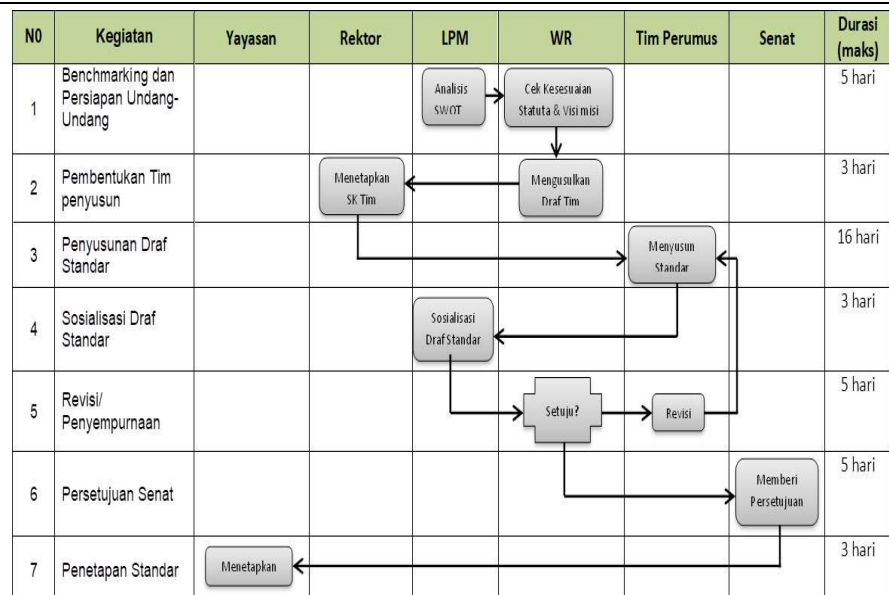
| N0 | Kegiatan | Yayasan | Rektor | LPM | WR | Tim Perumus | Senat | Durasi (maks) |
|---|---|---|---|---|---|---|---|---|
| 1 | Benchmarking dan Persiapan Undang-Undang | | | Analisis SWOT | Cek Kesesuaian Statuta & Visi misi | | | 5 hari |
| 2 | Pembentukan Tim penyusun | | Menetapkan SK Tim | | Mengusulkan Draf Tim | | | 3 hari |
| 3 | Penyusunan Draf Standar | | | | | Menyusun Standar | | 16 hari |
| 4 | Sosialisasi Draf Standar | | | Sosialisasi Draf Standar | | | | 3 hari |
| 5 | Revisi/ Penyempurnaan | | | | Setuju? | Revisi | | 5 hari |
| 6 | Persetujuan Senat | | | | | | Memberi Persetujuan | 5 hari |
| 7 | Penetapan Standar | Menetapkan | | | | | | 3 hari |